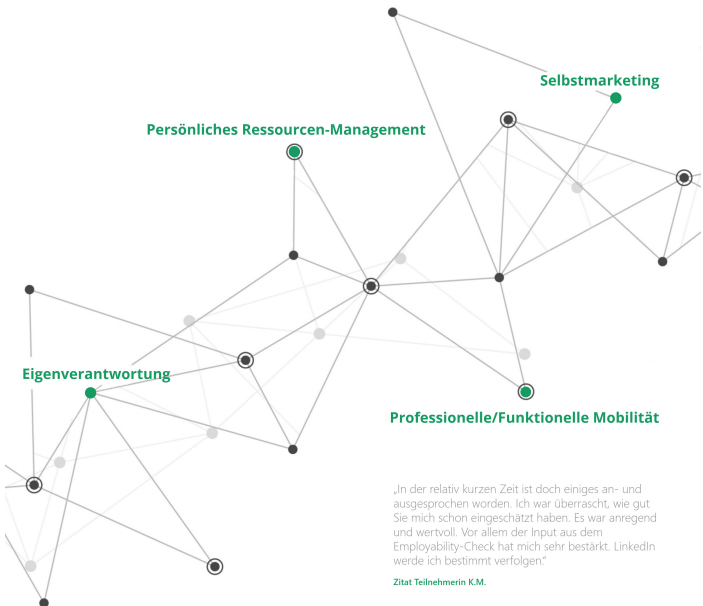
Selbstmarketing

Persönliches Ressourcen-Management

Eigenverantwortung

Professionelle/Funktionelle Mobilität

„In der relativ kurzen Zeit ist doch einiges an- und ausgesprochen worden. Ich war überrascht, wie gut Sie mich schon eingeschätzt haben. Es war anregend und wertvoll. Vor allem der Input aus dem Employability-Check hat mich sehr bestärkt. LinkedIn werde ich bestimmt verfolgen."

Zitat Teilnehmerin K.M.